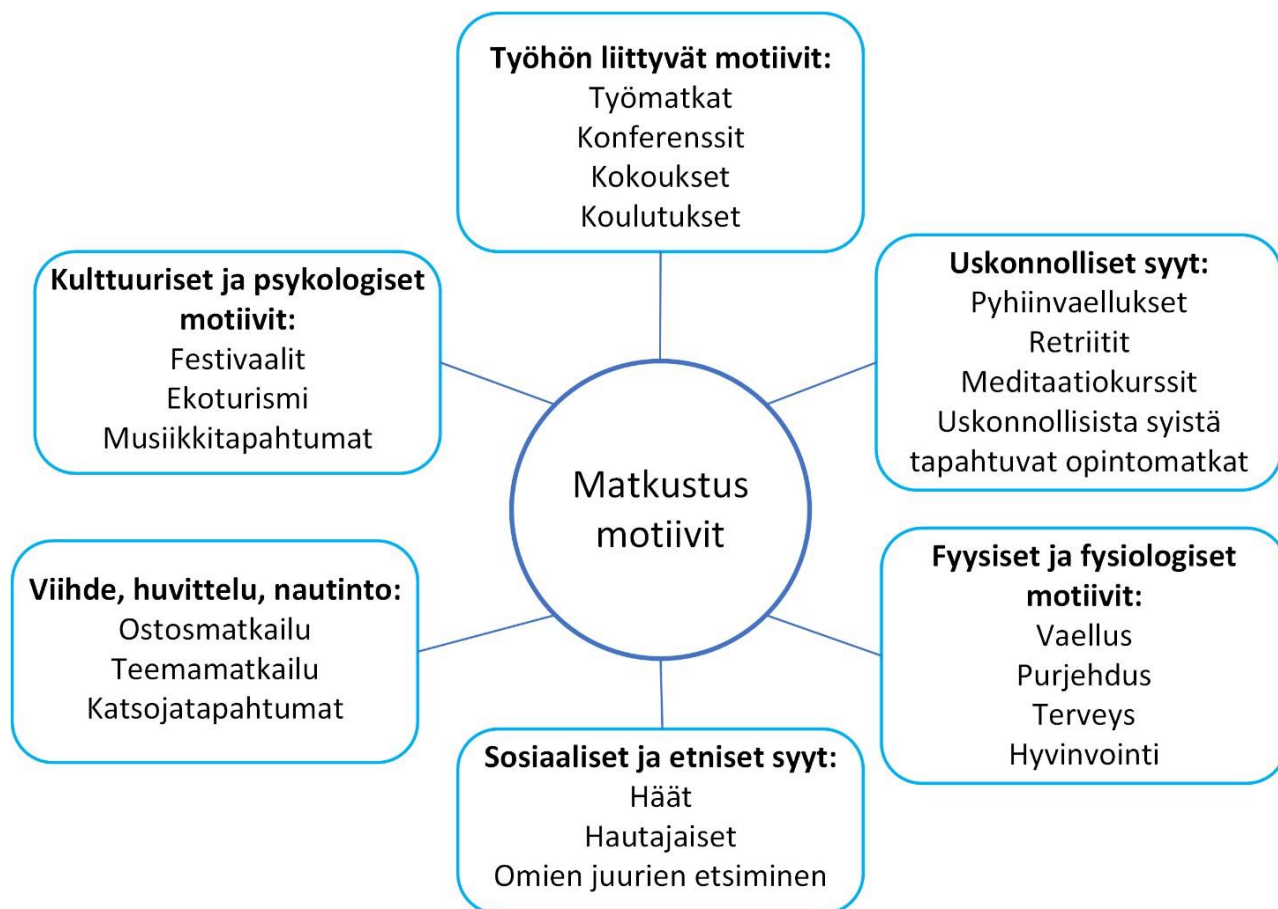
**Työhön liittyvät motiivit:**
Työmatkat
Konferenssit
Kokoukset
Koulutukset

**Kulttuuriset ja psykologiset motiivit:**
Festivaalit
Ekoturismi
Musiikkitapahtumat

**Uskonnolliset syyt:**
Pyhiinvaellukset
Retriitit
Meditaatiokurssit
Uskonnollisista syistä tapahtuvat opintomatkat

Matkustus motiivit

**Viihde, huvittelu, nautinto:**
Ostosmatkailu
Teemamatkailu
Katsojatapahtumat

**Fyysiset ja fysiologiset motiivit:**
Vaellus
Purjehdus
Terveys
Hyvinvointi

**Sosiaaliset ja etniset syyt:**
Häät
Hautajaiset
Omien juurien etsiminen